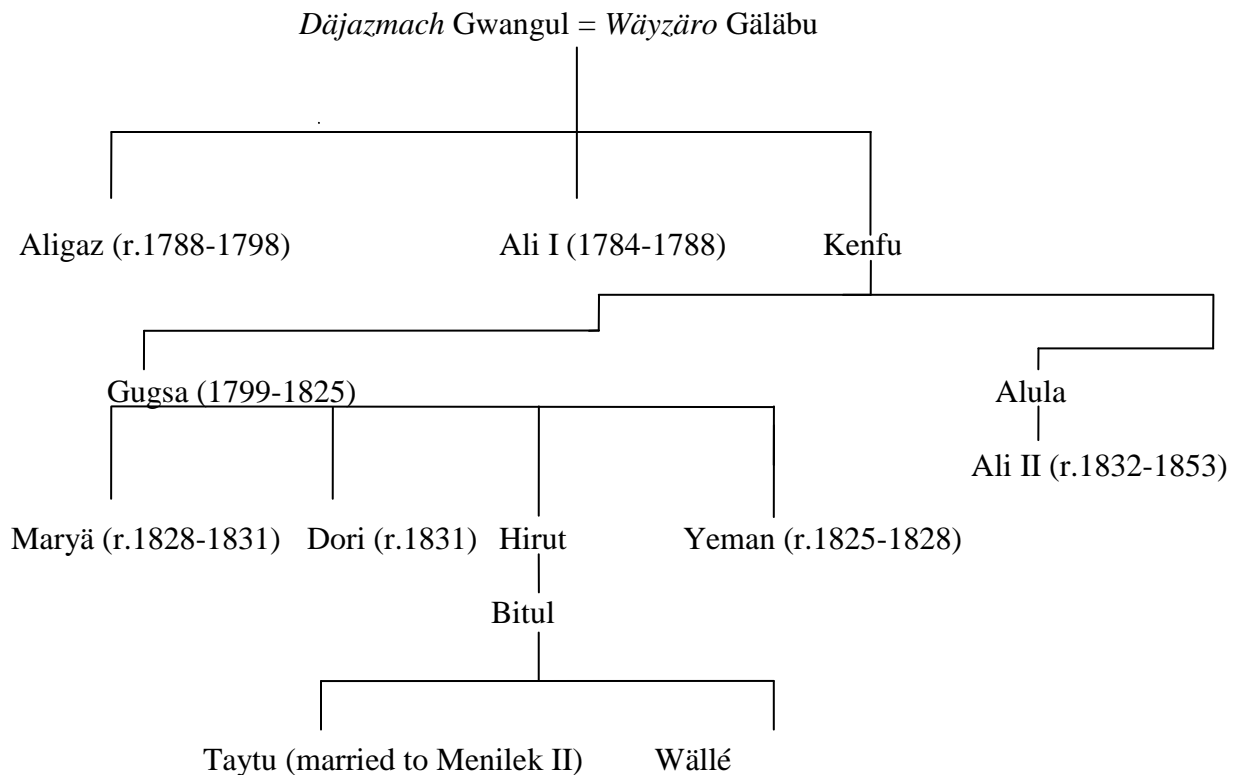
*Däjazmach* Gwangul = *Wäyzäro* Gäläbu

Aligaz (r.1788-1798)

Ali I (1784-1788)

Kenfu

Gugsa (1799-1825)

Alula

Ali II (r.1832-1853)

Maryä (r.1828-1831)

Dori (r.1831)

Hirut

Yeman (r.1825-1828)

Bitul

Taytu (married to Menilek II)

Wällé